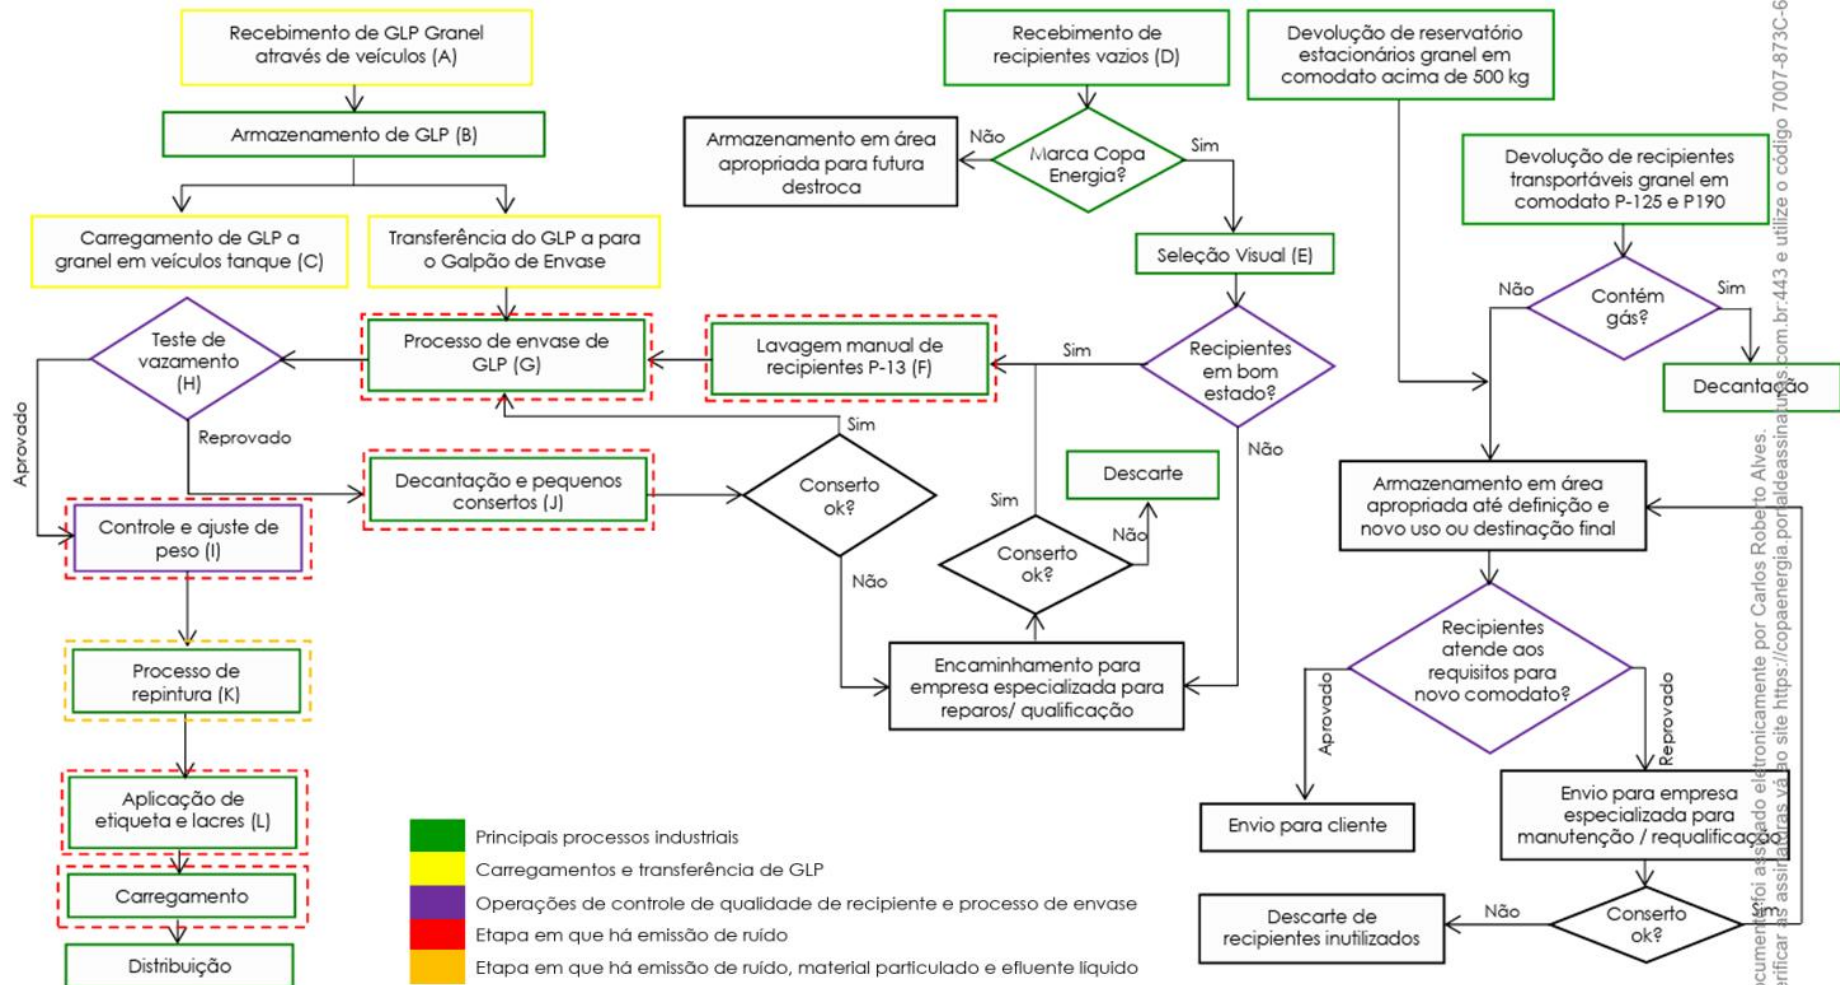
Recebimento de GLP Granel através de veículos (A)

Armazenamento de GLP (B)

Carregamento de GLP a granel em veículos tanque (C)

Transferência do GLP a para o Galpão de Envase

Teste de vazamento (H)

Aprovado

Reprovado

Processo de envase de GLP (G)

Controle e ajuste de peso (I)

Decantação e pequenos consertos (J)

Processo de repintura (K)

Aplicação de etiqueta e lacres (L)

Carregamento

Distribuição

Recebimento de recipientes vazios (D)

Armazenamento em área apropriada para futura destroca

Não

Marca Copa Energia?

Sim

Seleção Visual (E)

Lavagem manual de recipientes P-13 (F)

Sim

Recipientes em bom estado?

Não

Sim

Conserto ok?

Não

Descarte

Sim

Conserto ok?

Não

Encaminhamento para empresa especializada para reparos/ qualificação

Devolução de reservatório estacionários granel em comodato acima de 500 kg

Devolução de recipientes transportáveis granel em comodato P-125 e P190

Não

Contém gás?

Sim

Decantação

Armazenamento em área apropriada até definição e novo uso ou destinação final

Recipientes atende aos requisitos para novo comodato?

Aprovado

Reprovado

Envio para cliente

Envio para empresa especializada para manutenção / requalificação

Descarte de recipientes inutilizados

Não

Conserto ok?

Sim

Principais processos industriais
Carregamentos e transferência de GLP
Operações de controle de qualidade de recipiente e processo de envase
Etapa em que há emissão de ruído
Etapa em que há emissão de ruído, material particulado e efluente líquido

Documento foi assinado eletronicamente por Carlos Roberto Alves. Verificar as assinaturas vá ao site https://copaenergia.portaldeassinaturas.com.br:443 e utilize o código 7007-873C-6